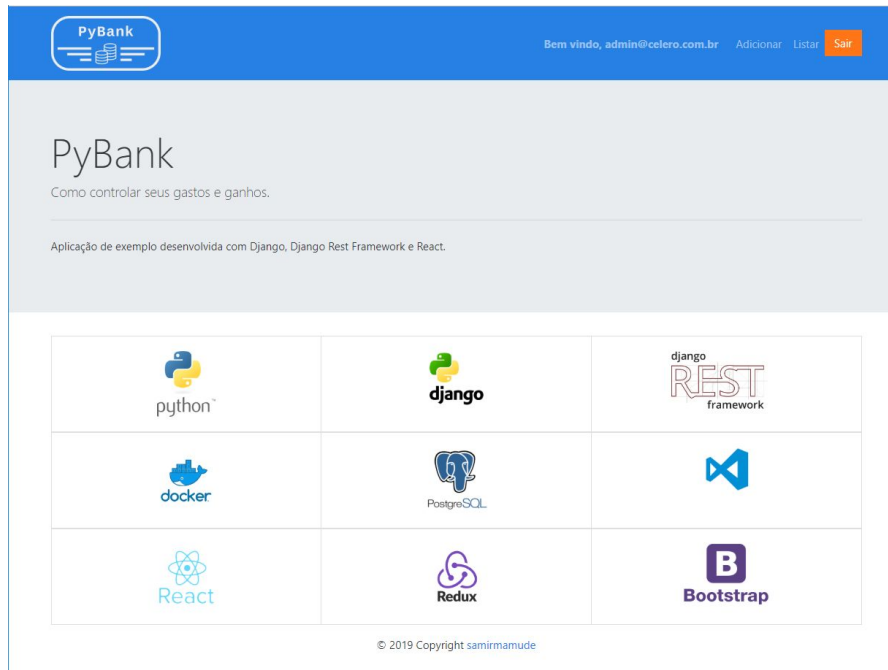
PyBank

Bem vindo, admin@celero.com.br Adicionar Listar Sair

PyBank

Como controlar seus gastos e ganhos.

Aplicação de exemplo desenvolvida com Django, Django Rest Framework e React.

| | | |
|---|---|---|
| python™ | django | django REST framework |
| docker | PostgreSQL | |
| React | Redux | Bootstrap |

© 2019 Copyright samirmamude